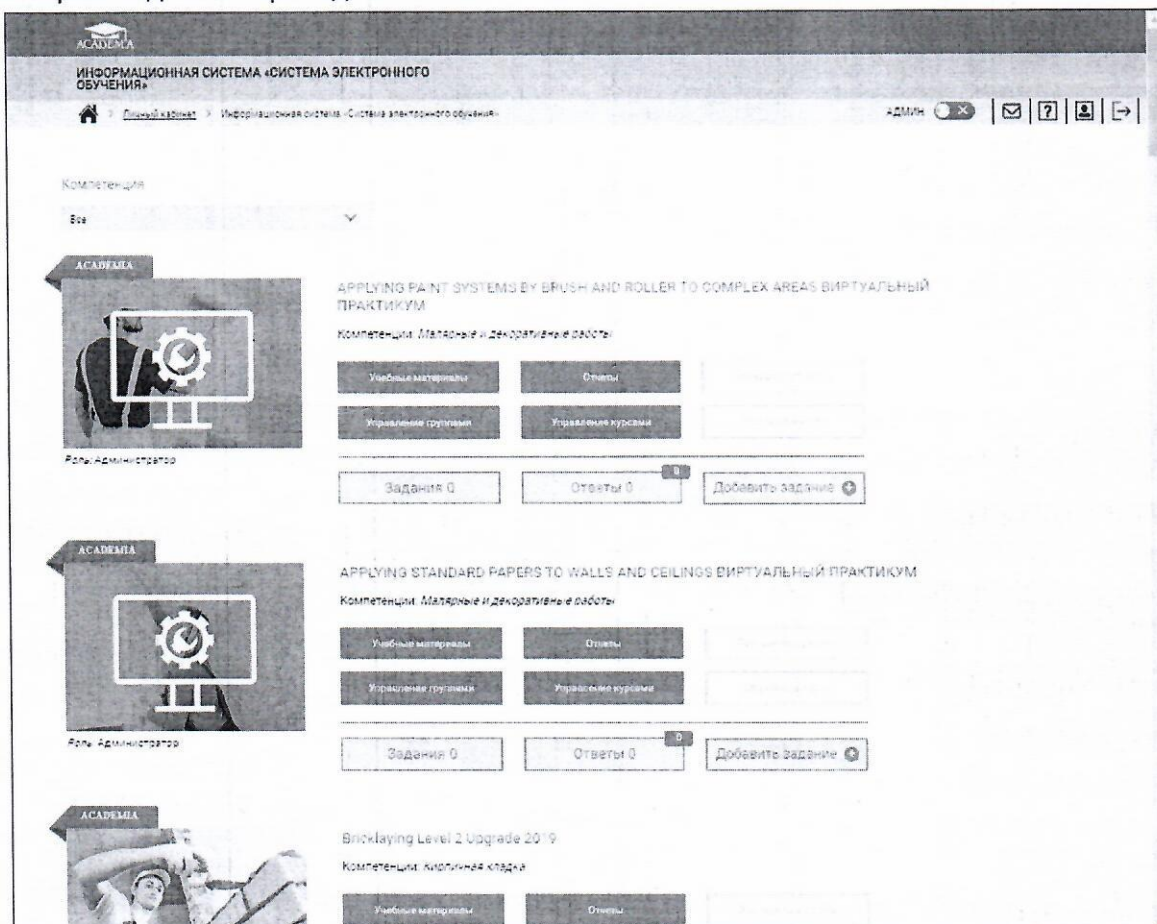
ACADEMIA

ИНФОРМАЦИОННАЯ СИСТЕМА «СИСТЕМА ЭЛЕКТРОННОГО ОБУЧЕНИЯ»

Личный кабинет > Информационная система «Система электронного обучения»

АДМИН

Компетенция

Все

ACADEMIA

APPLYING PAINT SYSTEMS BY BRUSH AND ROLLER TO COMPLEX AREAS ВИРТУАЛЬНЫЙ ПРАКТИКУМ

Компетенции: Малярные и декоративные работы

Учебные материалы | Отчеты

Управление группами | Управление курсами

Роль: Администратор

Задания 0 | Ответы 0 | 0 | Добавить задание

ACADEMIA

APPLYING STANDARD PAPERS TO WALLS AND CEILINGS ВИРТУАЛЬНЫЙ ПРАКТИКУМ

Компетенции: Малярные и декоративные работы

Учебные материалы | Отчеты

Управление группами | Управление курсами

Роль: Администратор

Задания 0 | Ответы 0 | 0 | Добавить задание

ACADEMIA

Bricklaying Level 2 Upgrade 2019

Компетенции: Кирпичная кладка

Учебные материалы | Отчеты